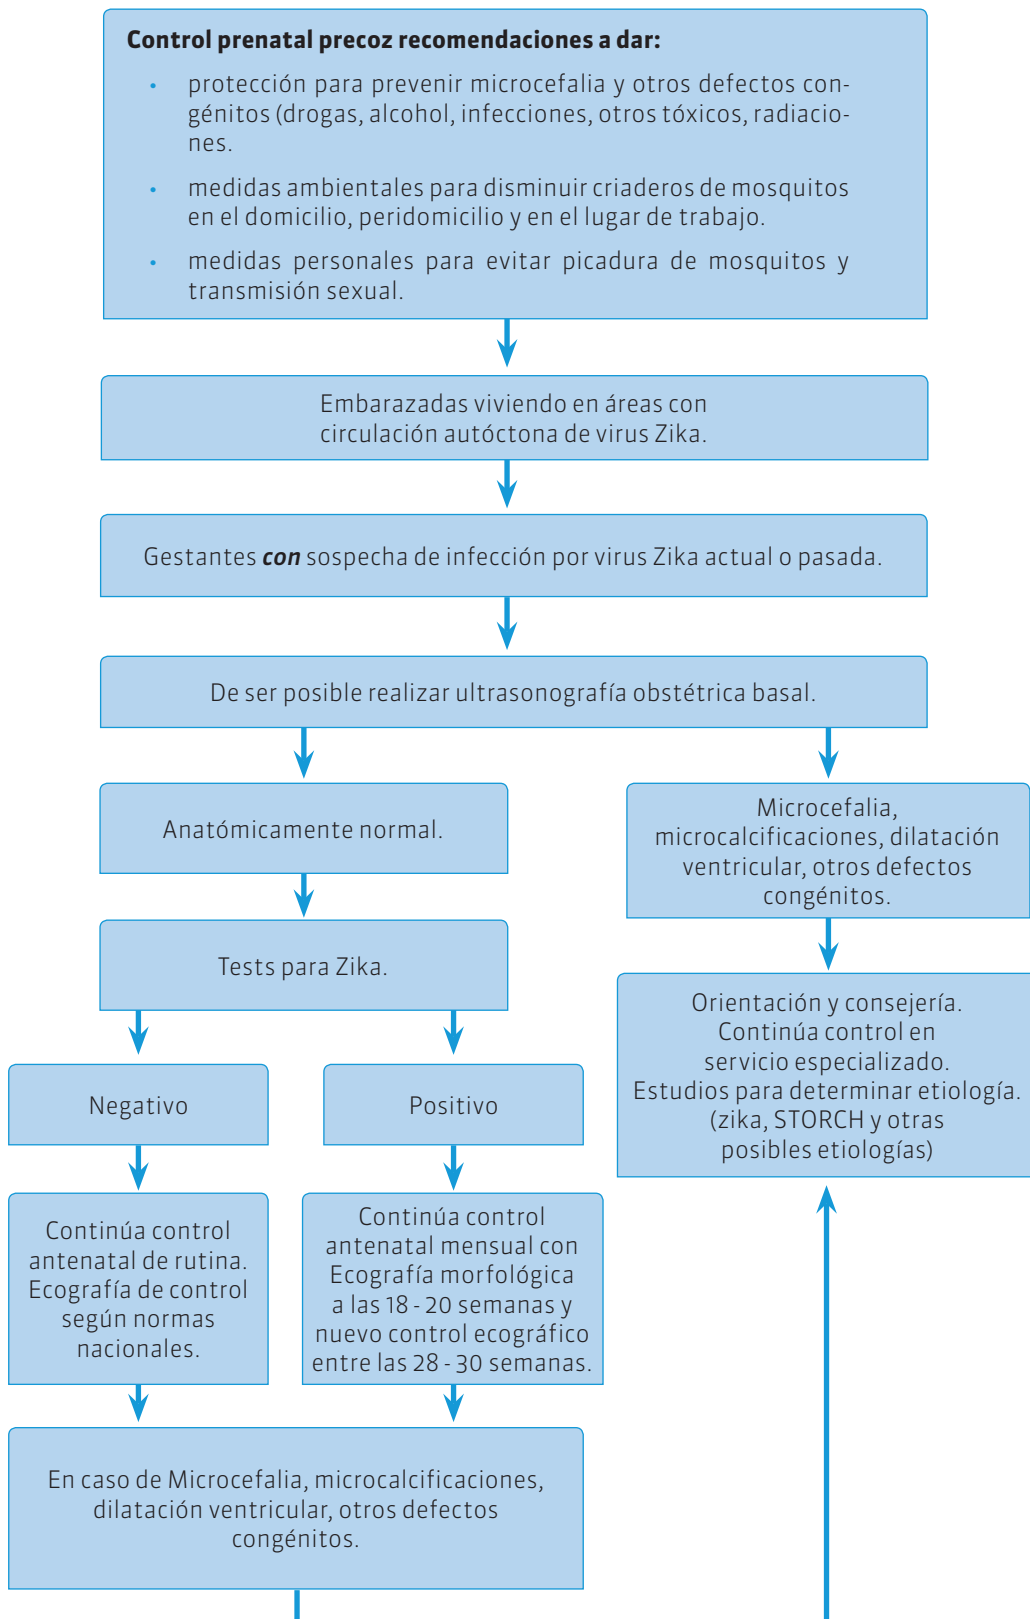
**Control prenatal precoz recomendaciones a dar:**

- protección para prevenir microcefalia y otros defectos congénitos (drogas, alcohol, infecciones, otros tóxicos, radiaciones.
- medidas ambientales para disminuir criaderos de mosquitos en el domicilio, peridomicilio y en el lugar de trabajo.
- medidas personales para evitar picadura de mosquitos y transmisión sexual.

Embarazadas viviendo en áreas con circulación autóctona de virus Zika.

Gestantes ***con*** sospecha de infección por virus Zika actual o pasada.

De ser posible realizar ultrasonografía obstétrica basal.

Anatómicamente normal.

Tests para Zika.

Negativo

Continúa control antenatal de rutina. Ecografía de control según normas nacionales.

Positivo

Continúa control antenatal mensual con Ecografía morfológica a las 18 - 20 semanas y nuevo control ecográfico entre las 28 - 30 semanas.

En caso de Microcefalia, microcalcificaciones, dilatación ventricular, otros defectos congénitos.

Microcefalia, microcalcificaciones, dilatación ventricular, otros defectos congénitos.

Orientación y consejería. Continúa control en servicio especializado. Estudios para determinar etiología. (zika, STORCH y otras posibles etiologías)